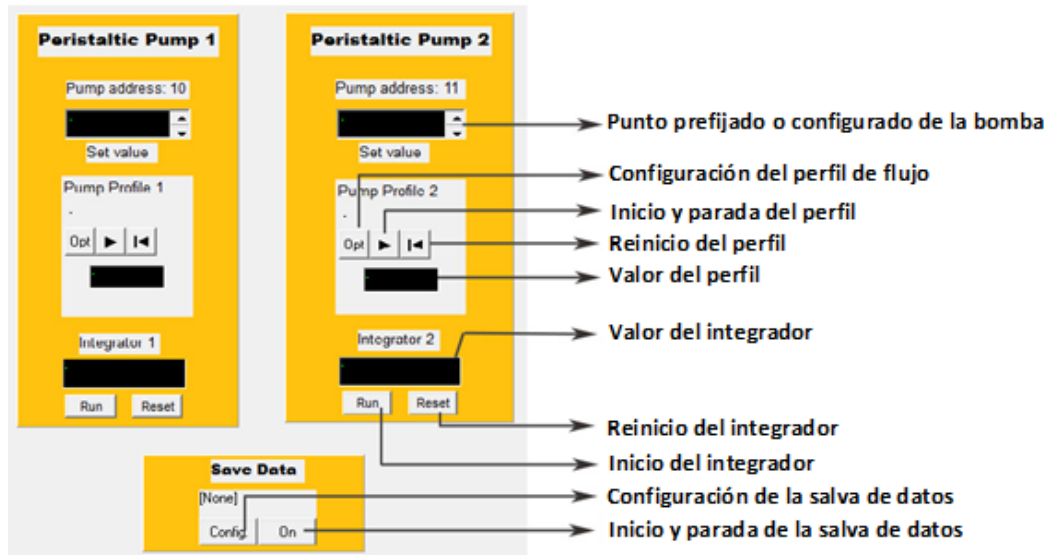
Peristaltic Pump 1

Pump address: 10

Set value

Pump Profile 1

Opt ▶ I◀

Integrator 1

Run Reset

Peristaltic Pump 2

Pump address: 11

Set value

Pump Profile 2

Opt ▶ I◀

Integrator 2

Run Reset

Save Data

[None]

Config On

Punto prefijado o configurado de la bomba

Configuración del perfil de flujo

Inicio y parada del perfil

Reinicio del perfil

Valor del perfil

Valor del integrador

Reinicio del integrador

Inicio del integrador

Configuración de la salva de datos

Inicio y parada de la salva de datos